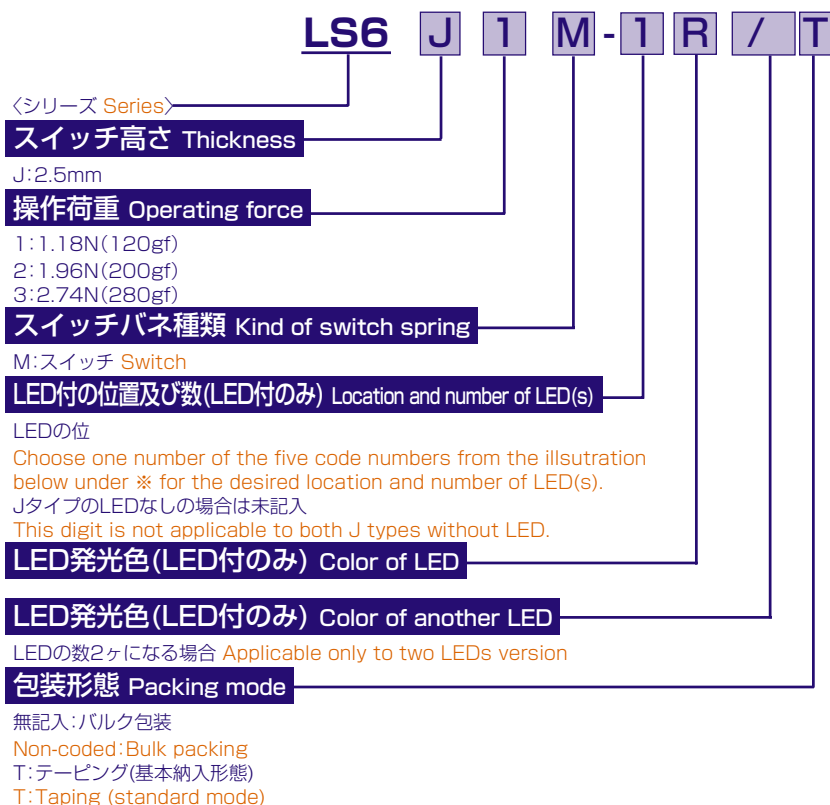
LS6 J 1 M - 1 R / T

〈シリーズ Series〉

スイッチ高さ Thickness

J:2.5mm

操作荷重 Operating force

1:1.18N(120gf)
2:1.96N(200gf)
3:2.74N(280gf)

スイッチバネ種類 Kind of switch spring

M:スイッチ Switch

LED付の位置及び数(LED付のみ) Location and number of LED(s)

LEDの位
Choose one number of the five code numbers from the illsutration below under ※ for the desired location and number of LED(s).
JタイプのLEDなしの場合は未記入
This digit is not applicable to both J types without LED.

LED発光色(LED付のみ) Color of LED

LED発光色(LED付のみ) Color of another LED

LEDの数2ヶになる場合 Applicable only to two LEDs version

包装形態 Packing mode

無記入:バルク包装
Non-coded:Bulk packing
T:テーピング(基本納入形態)
T:Taping (standard mode)